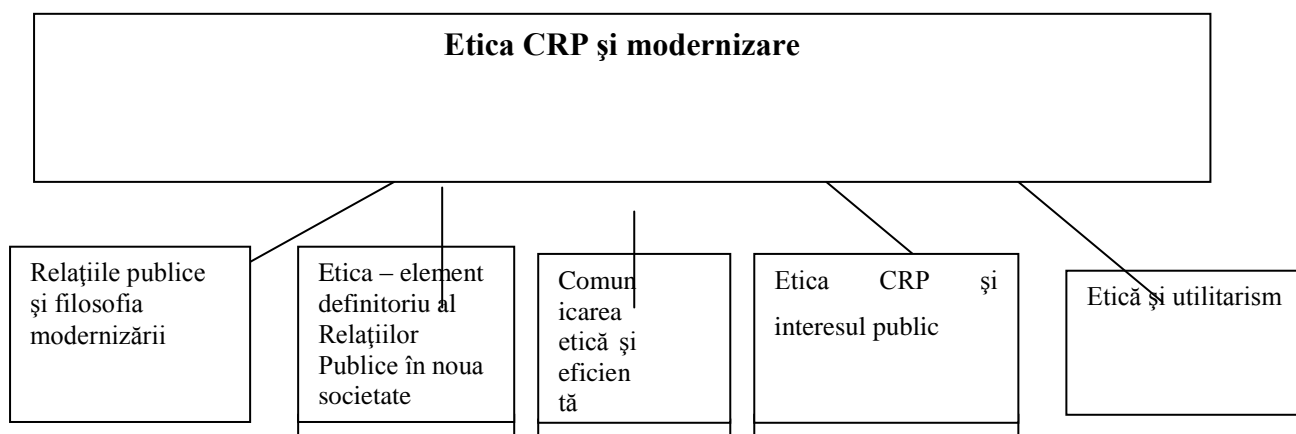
Etica CRP şi modernizare

Relaţiile publice şi filosofia modernizării

Etica – element definitoriu al Relaţiilor Publice în noua societate

Comunicarea etică şi eficientă

Etica CRP şi interesul public

Etică şi utilitarism